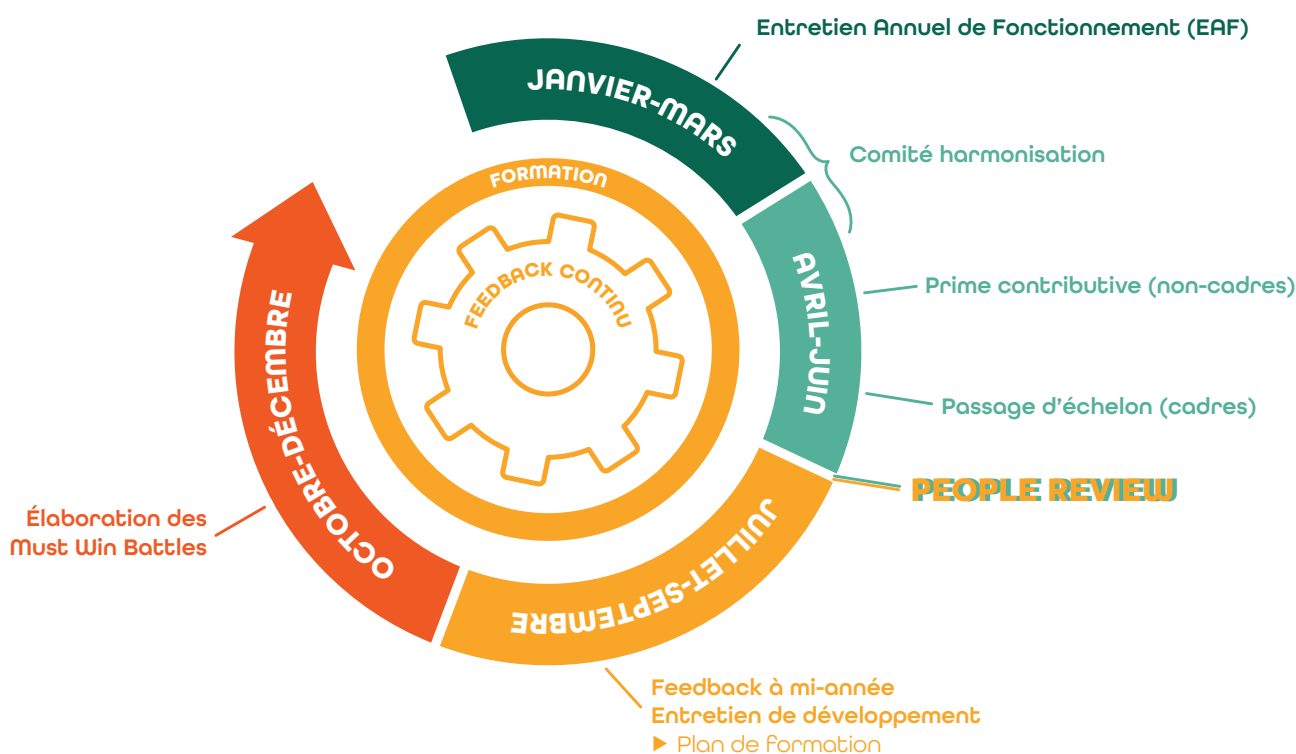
Entretien Annuel de Fonctionnement (EAF)

JANVIER-MARS

Comité harmonisation

FORMATION

FEEDBACK CONTINU

AVRIL-JUIN

Prime contributive (non-cadres)

Passage d'échelon (cadres)

PEOPLE REVIEW

OCTOBRE-DÉCEMBRE

Élaboration des Must Win Battles

JUILLET-SEPTEMBRE

Feedback à mi-année
Entretien de développement
▶ Plan de formation